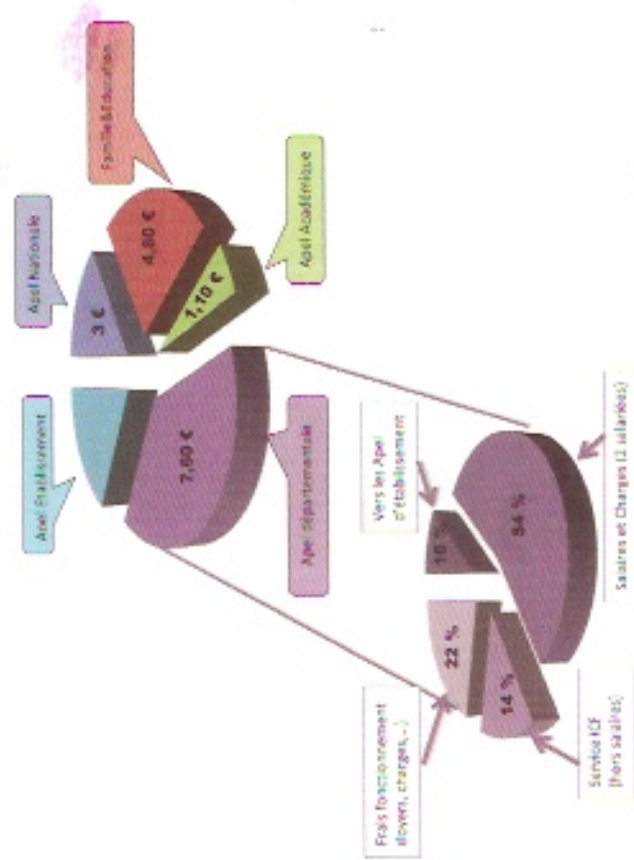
Famille&Education

Apel Nationale

4,80 €

3 €

1,10 €

Apel Académique

Apel Etablissement

7,00 €

Apel départementale

Vers les Apel d'établissement

10 %

54 %

Salaires et Charges (2 salariées)

22 %

14 %

Frais fonctionnement (loyers, charges,...)

Service ICF (hors salaire)